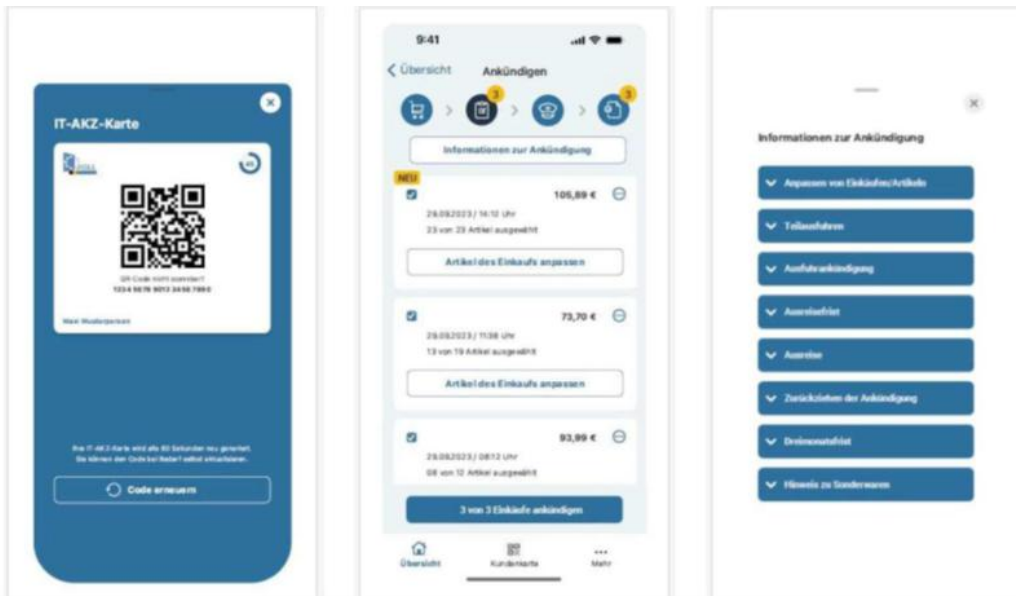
IT-AKZ-Karte

QR Code nicht scanbar?
1234 5678 9012 3456 789 0

Max Musterperson

Ihre IT-AKZ-Karte wird alle 60 Sekunden neu generiert. Sie können den Code bei Bedarf selbst aktualisieren.

Code erneuern

9:41

Übersicht

Ankündigen

3

3

Informationen zur Ankündigung

NEU

105,89 €

26.09.2023 / 14:12 Uhr

23 von 23 Artikel ausgewählt

Artikel des Einkaufs anpassen

73,70 €

26.09.2023 / 11:38 Uhr

13 von 19 Artikel ausgewählt

Artikel des Einkaufs anpassen

93,99 €

26.09.2023 / 08:12 Uhr

08 von 12 Artikel ausgewählt

3 von 3 Einkäufe ankündigen

Übersicht

Kundenkarte

Mehr

Informationen zur Ankündigung

Anpassen von Einkäufen/Artikeln

Teilausfuhren

Ausfuhrankündigung

Ausreisefrist

Ausreise

Zurückziehen der Ankündigung

Dreimonatsfrist

Hinweis zu Sonderwaren